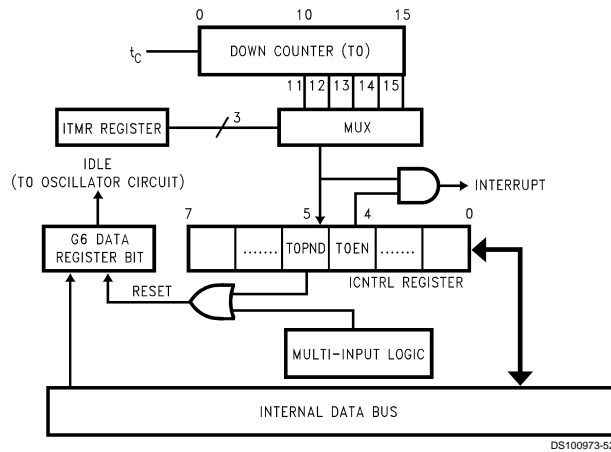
0
10
15
$t_C$
DOWN COUNTER (T0)
11
12
13
14
15
ITMR REGISTER
3
MUX
IDLE
(T0 OSCILLATOR CIRCUIT)
INTERRUPT
7
5
4
0
G6 DATA REGISTER BIT
....... 
TOPND
T0EN
.......
ICNTRL REGISTER
RESET
MULTI-INPUT LOGIC
INTERNAL DATA BUS
DS100973-52